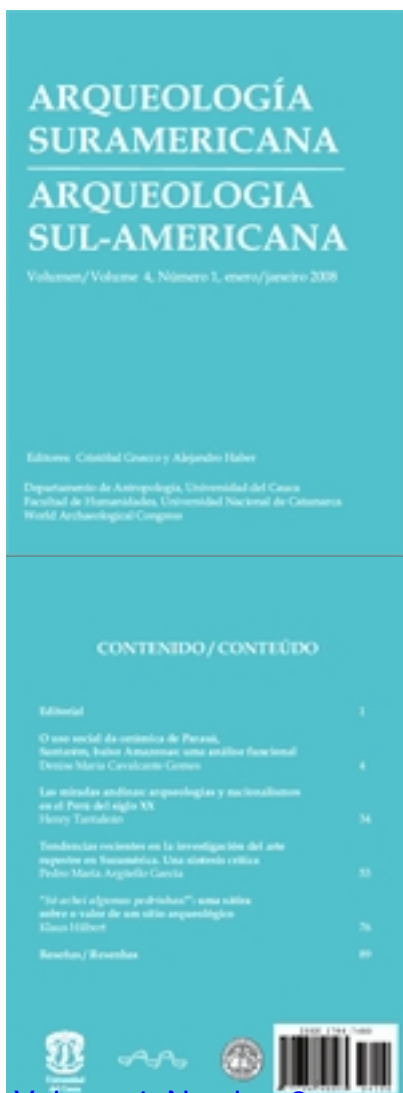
ARQUEOLOGÍA SURAMERICANA

ARQUEOLOGIA SUL-AMERICANA

Volumen/Volume 4, Número 1, enero/janeiro 2008

Editores: Cristóbal Gnecco y Alejandro Haber

Departamento de Antropología, Universidad del Cauca
Facultad de Humanidades, Universidad Nacional de Catamarca
World Archaeological Congress

CONTENIDO / CONTEÚDO

| | |
|---|---|
| Editorial | 1 |
| O uso social da cerâmica de Parauá, Santarém, baixo Amazonas: uma análise funcional<br>Denise Maria Cavalcante Gomes | 4 |
| Las miradas andinas: arqueologías y nacionalismos en el Perú del siglo XX<br>Henry Tantaleán | 34 |
| Tendencias recientes en la investigación del arte rupestre en Suramérica. Una síntesis crítica<br>Pedro María Argüello García | 55 |
| "Só achei algumas pedrinhas": uma sátira sobre o valor de um sítio arqueológico<br>Klaus Hilbert | 76 |
| Reseñas / Resenhas | 89 |

ISSN 1794-7480

Universidad del Cauca

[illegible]